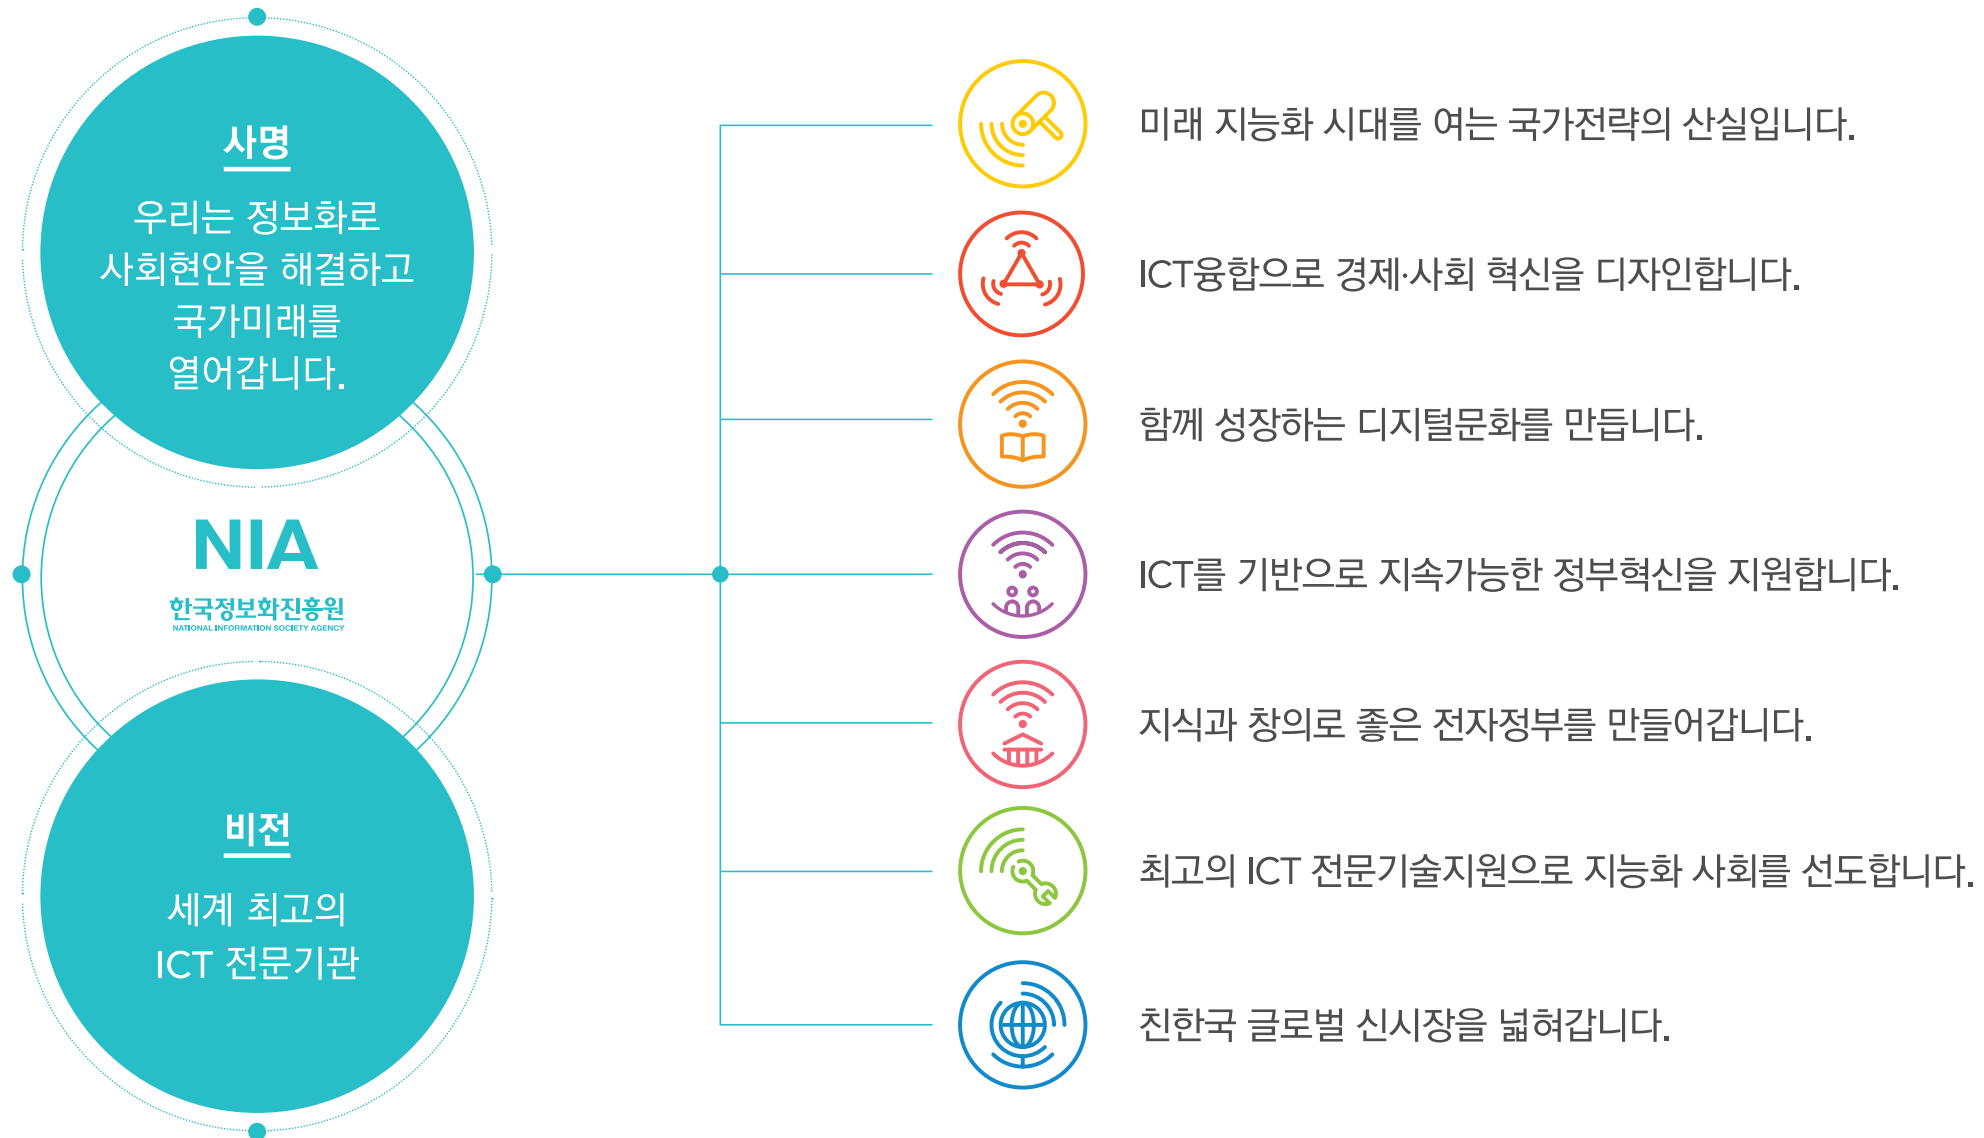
사명

우리는 정보화로 사회현안을 해결하고 국가미래를 열어갑니다.

NIA
한국정보화진흥원
NATIONAL INFORMATION SOCIETY AGENCY

비전

세계 최고의 ICT 전문기관

미래 지능화 시대를 여는 국가전략의 산실입니다.

ICT융합으로 경제·사회 혁신을 디자인합니다.

함께 성장하는 디지털문화를 만듭니다.

ICT를 기반으로 지속가능한 정부혁신을 지원합니다.

지식과 창의로 좋은 전자정부를 만들어갑니다.

최고의 ICT 전문기술지원으로 지능화 사회를 선도합니다.

친한국 글로벌 신시장을 넓혀갑니다.